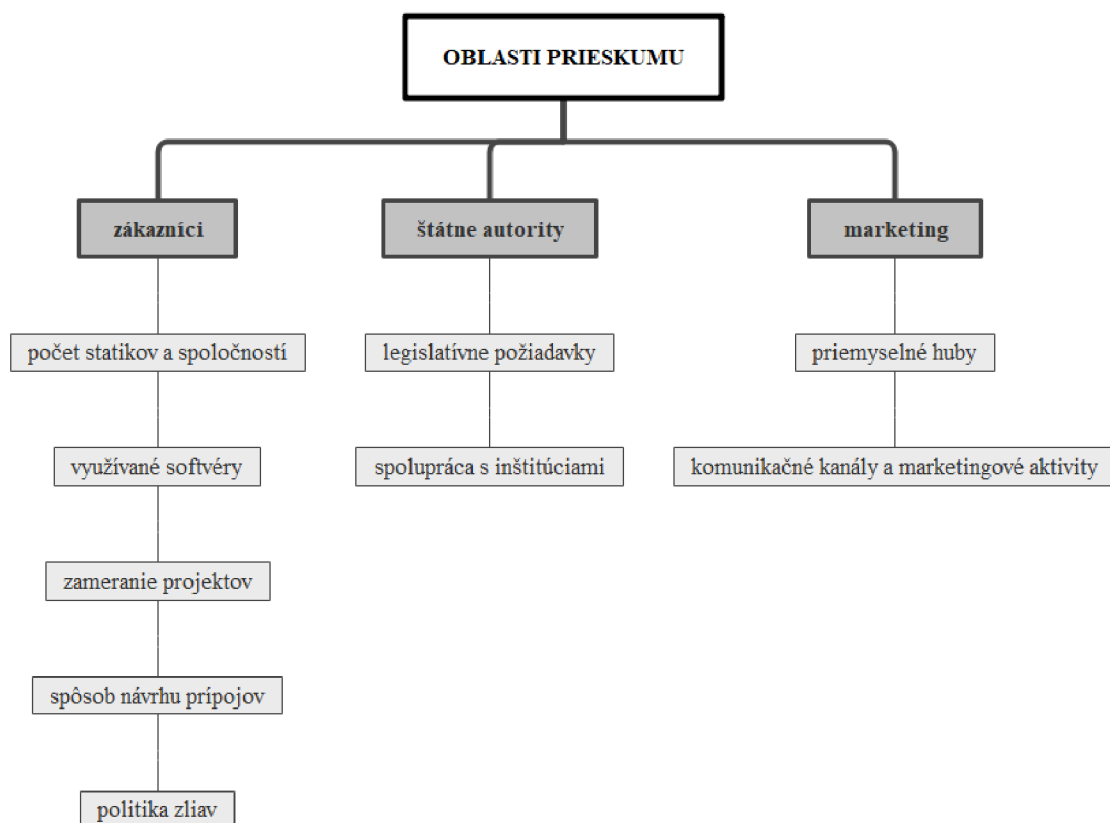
OBLASTI PRIESKUMU

zákazníci

počet statikov a spoločností

využívané softvéry

zameranie projektov

spôsob návrhu prípojov

politika zliav

štátne autority

legislatívne požiadavky

spolupráca s inštitúciami

marketing

priemyselné huby

komunikačné kanály a marketingové aktivity